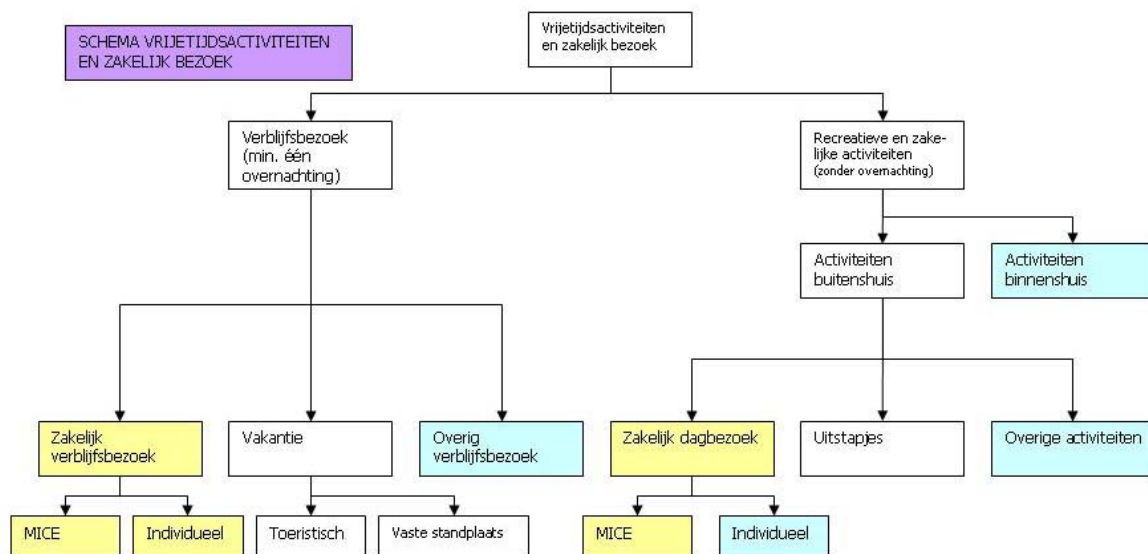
SCHEMA VRIJETIJDSACTIVITEITEN EN ZAKELIJK BEZOEK

Vrijetijdsactiviteiten en zakelijk bezoek

Verblijfsbezoek (min. één overnachting)

Recreatieve en zakelijke activiteiten (zonder overnachting)

Activiteiten buitenshuis

Activiteiten binnenshuis

Zakelijk verblijfsbezoek

Vakantie

Overig verblijfsbezoek

Zakelijk dagbezoek

Uitstapjes

Overige activiteiten

MICE

Individueel

Toeristisch

Vaste standplaats

MICE

Individueel